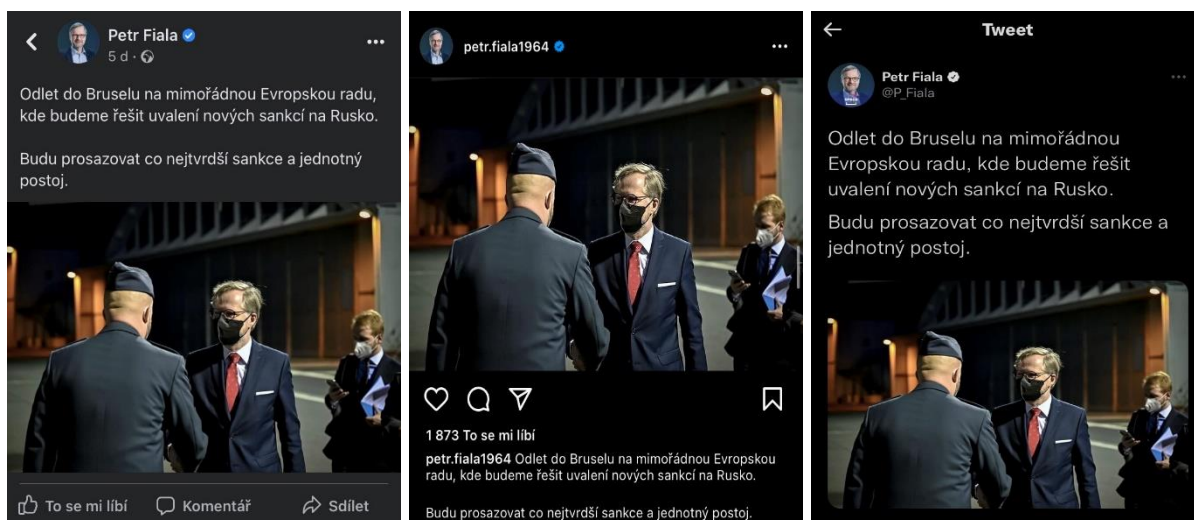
Petr Fiala
5 d ·

Odlet do Bruselu na mimořádnou Evropskou radu, kde budeme řešit uvalení nových sankcí na Rusko.

Budu prosazovat co nejtvrdší sankce a jednotný postoj.

To se mi líbí
Komentář
Sdílet

petr.fiala1964

1 873 To se mi líbí
petr.fiala1964 Odlet do Bruselu na mimořádnou Evropskou radu, kde budeme řešit uvalení nových sankcí na Rusko.

Budu prosazovat co nejtvrdší sankce a jednotný postoj.

Tweet

Petr Fiala
@P_Fiala

Odlet do Bruselu na mimořádnou Evropskou radu, kde budeme řešit uvalení nových sankcí na Rusko.

Budu prosazovat co nejtvrdší sankce a jednotný postoj.